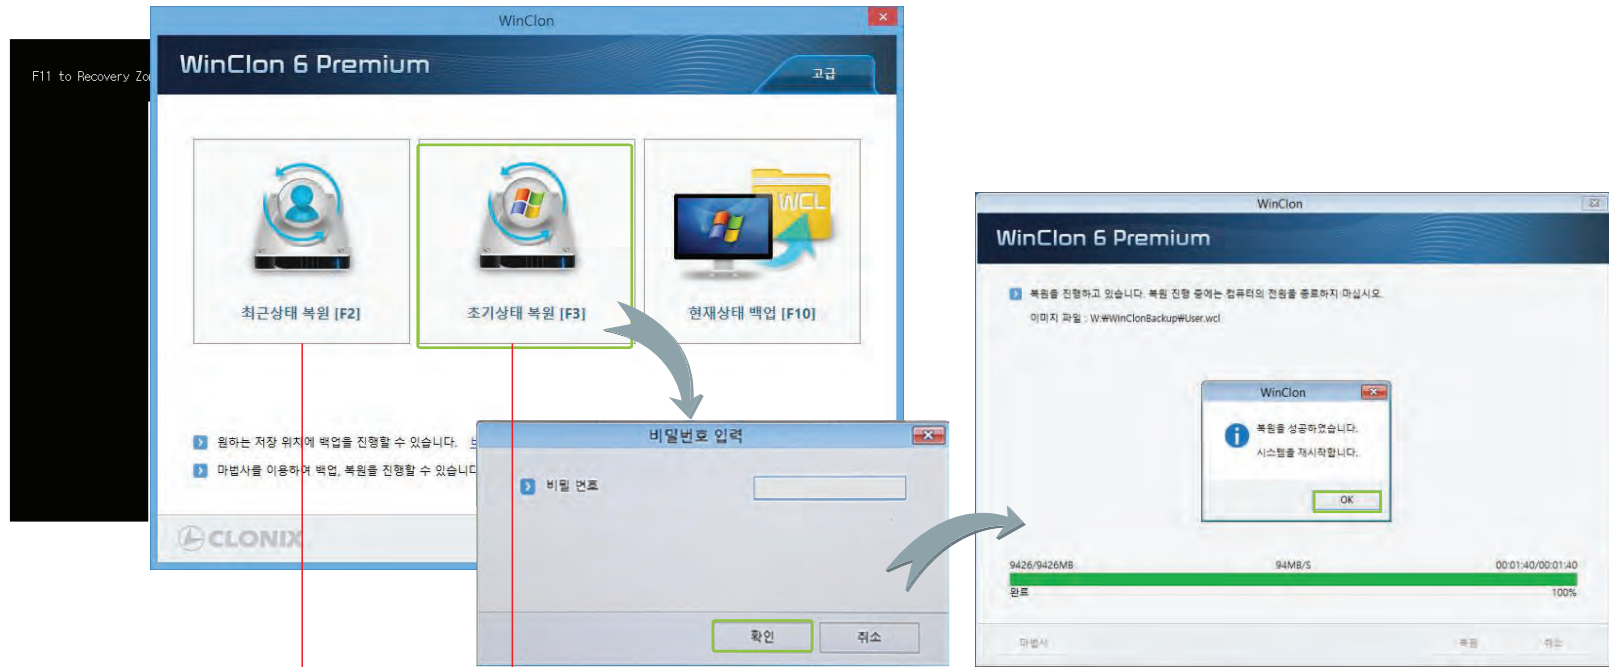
F11 to Recovery Zo

WinClon

WinClon 6 Premium

고급

WCL

최근상태 복원 [F2]

조기상태 복원 [F3]

현재상태 백업 [F10]

원하는 저장 위치에 백업을 진행할 수 있습니다. 브

마법사를 이용하여 백업, 복원을 진행할 수 있습니다

CLONIX

비밀번호 입력

비밀 번호

확인

취소

WinClon

WinClon 6 Premium

복원을 진행하고 있습니다. 복원 진행 중에는 컴퓨터의 전원을 종료하지 마십시오.

이미지 파일 : W:₩WinClonBackup₩User.wcl

WinClon

복원을 성공하였습니다.

시스템을 재시작합니다.

OK

9426/9426MB

94MB/S

00:01:40/00:01:40

완료

100%

마법사

복원

취소